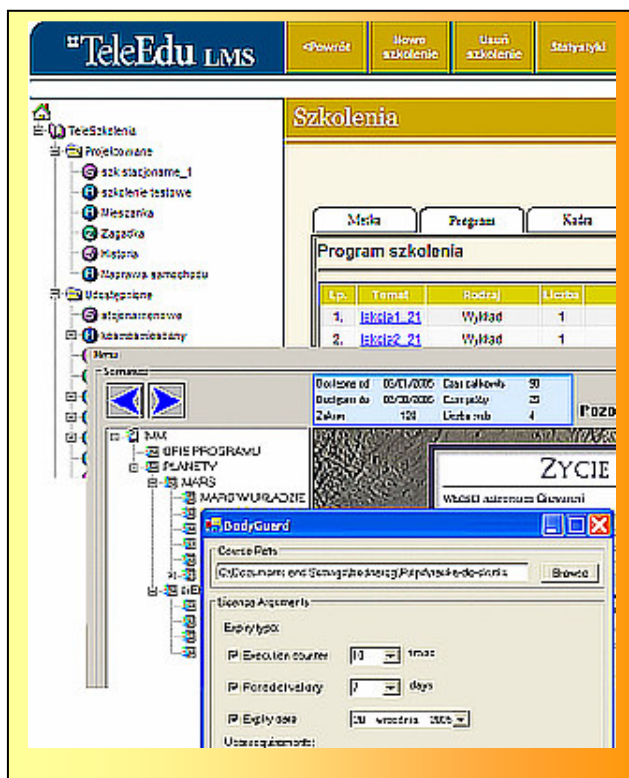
"TeleEdu LMS

<Powrót
Nowe szkolenie
Usuń szkolenie
Statystyki

TeleSzkolenia
Projektowane
szk stacjonarne_1
szkolenie testowe
Mieszanka
Zagadka
Historia
Naprawa samochodu
Udostępnione
stacjonarnenowe
kkeedamieszany

Szkolenia

Metka
Program
Kadra

Program szkolenia

| Lp. | Temat | Rodzaj | Liczba |
|---|---|---|---|
| 1. | lekcja1_21 | Wykład | 1 |
| 2. | lekcja2_21 | Wykład | 1 |

Menu
Scenariusz

| Dostępne od | 05/01/2005 | Czas całkowity | 50 |
|---|---|---|---|
| Dostępne do | 05/30/2005 | Czas pracy | 25 |
| Zaliczono | 120 | Liczba sesji | 4 |

Pozo

MM
OPIS PROGRAMU
PLANETY
MARS
MARS W UKŁADZIE

ZYCIE
WŁOSCI autonomu Giovanni

BodyGuard
Course Path
C:\Documents and Settings\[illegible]
Browse
License Arguments
Expiry type:
Execution counter 10 times
Fored delivery 7 days
Expiry date 20 września 2005
Usage requirements: